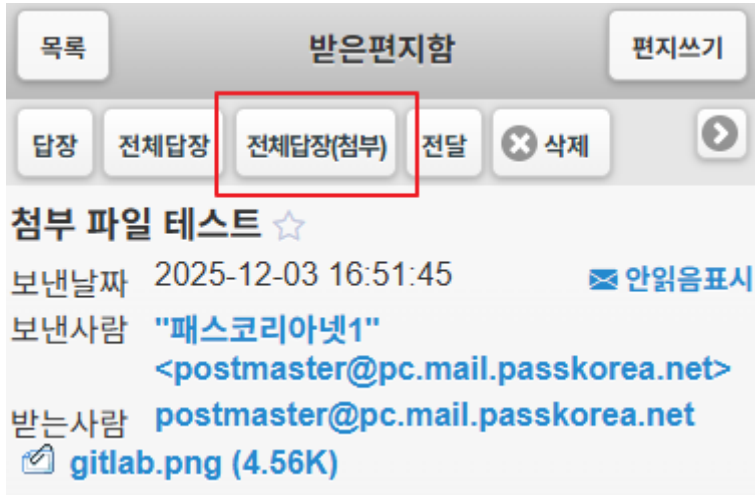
목록

받은편지함

편지쓰기

답장 전체답장 전체답장(첨부) 전달 삭제

첨부 파일 테스트 ☆

보낸날짜 2025-12-03 16:51:45 안읽음표시

보낸사람 "패스코리아넷1" <postmaster@pc.mail.passkorea.net>

받는사람 postmaster@pc.mail.passkorea.net

gitlab.png (4.56K)